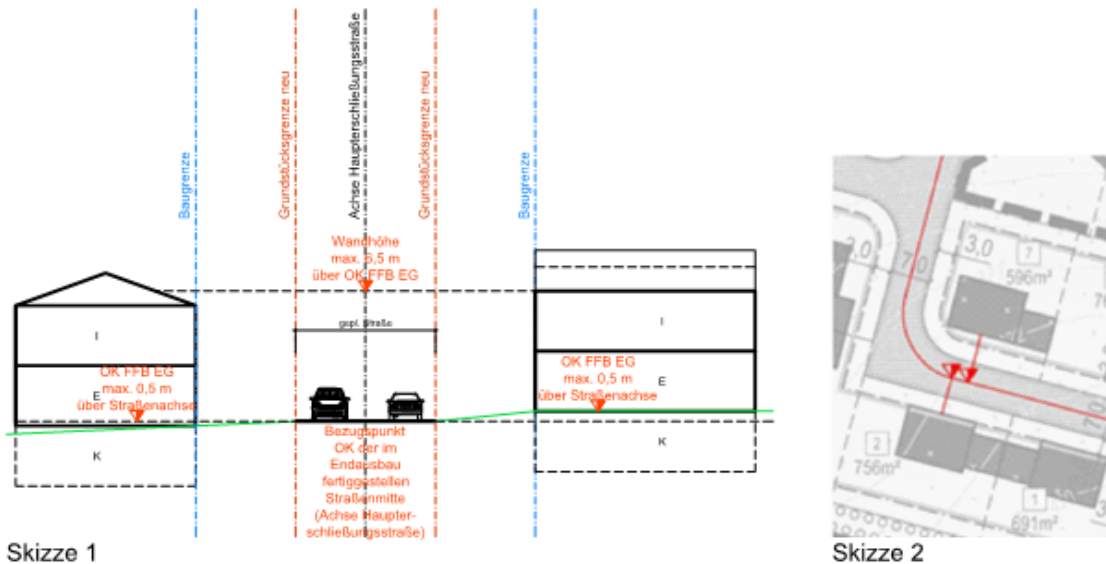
Baugrenze

Grundstücksgrenze neu

Achse Haupterschließungsstraße

Grundstücksgrenze neu

Baugrenze

Wandhöhe max. 6,5 m über OK FFB EG

gepl. Straße

I

E

K

OK FFB EG max. 0,5 m über Straßenachse

Bezugspunkt OK der im Endausbau fertiggestellten Straßenmitte (Achse Haupterschließungsstraße)

I

OK FFB EG max. 0,5 m über Straßenachse

E

K

Skizze 1

3,0

7,0

3,0

7

596m²

2

756m²

1

691m²

Skizze 2